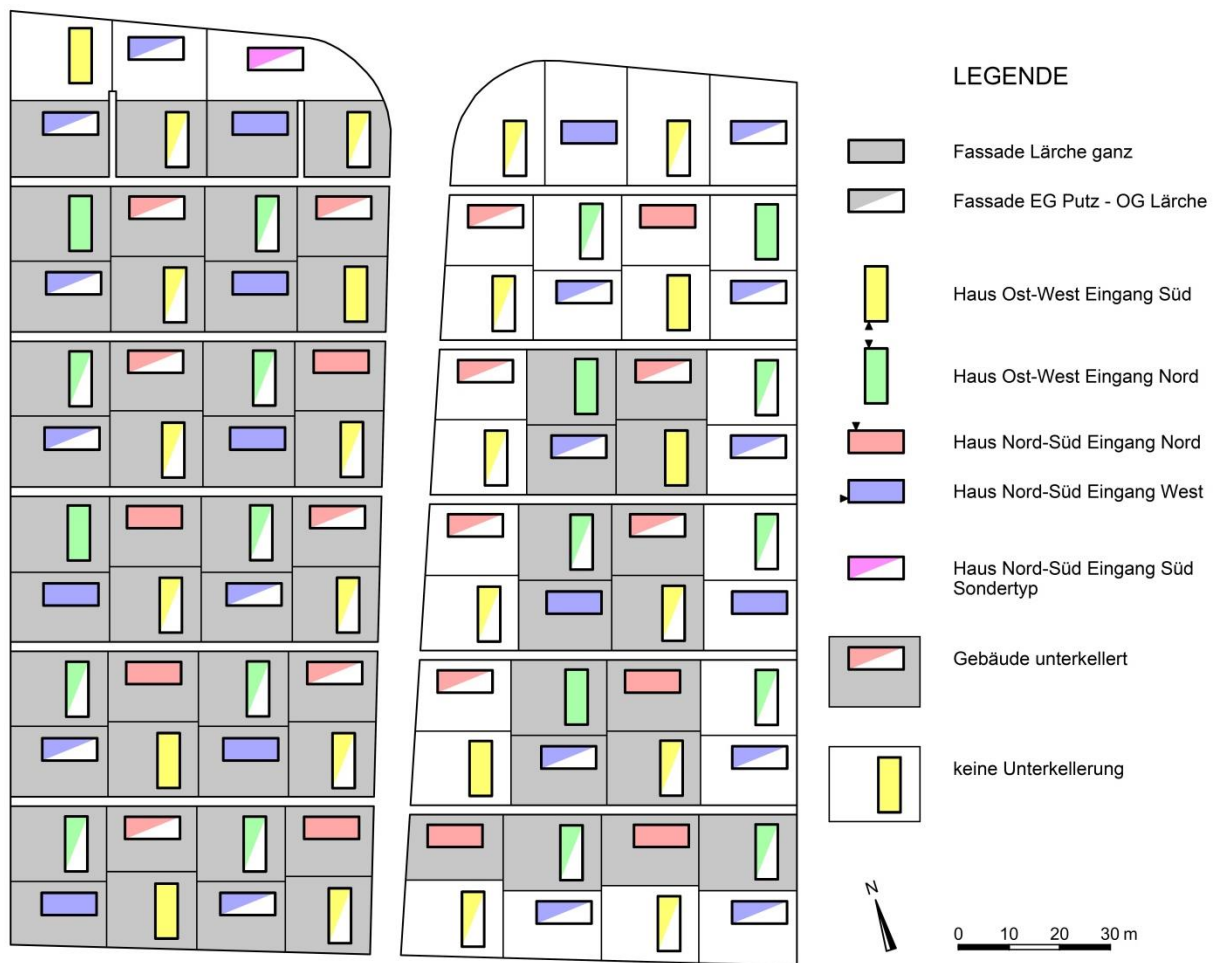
LEGENDE

Fassade Lärche ganz

Fassade EG Putz - OG Lärche

Haus Ost-West Eingang Süd

Haus Ost-West Eingang Nord

Haus Nord-Süd Eingang Nord

Haus Nord-Süd Eingang West

Haus Nord-Süd Eingang Süd Sondertyp

Gebäude unterkellert

keine Unterkellerung

N

0 10 20 30 m